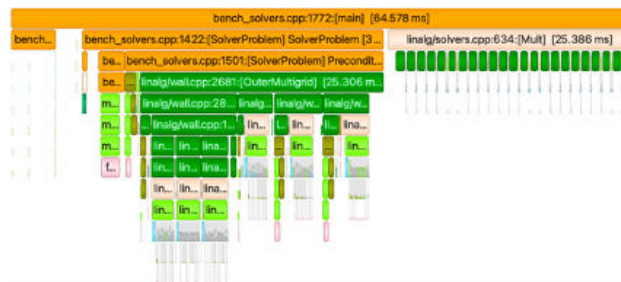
bench_solvers.cpp:1772:[main] [64.578 ms]

bench...

bench_solvers.cpp:1422:[SolverProblem] SolverProblem [3...

linalg/solvers.cpp:634:[Mult] [25.386 ms]

be...

bench_solvers.cpp:1501:[SolverProblem] Precondit...

be...

linalg/wall.cpp:2681:[OuterMultigrid] [25.306 m...

m...

linalg/wall.cpp:28...

linalg...

linalg/w...

linalg/w...

m...

linalg/wall.cpp:1...

lin...

l...

lin...

lina...

m...

lin...

lin...

lina...

lin...

lin...

lin...

t...

lin...

lin...

lina...

lin...

lin...

lin...

lin...

lin...

lin...

lin...

lin...

lin...